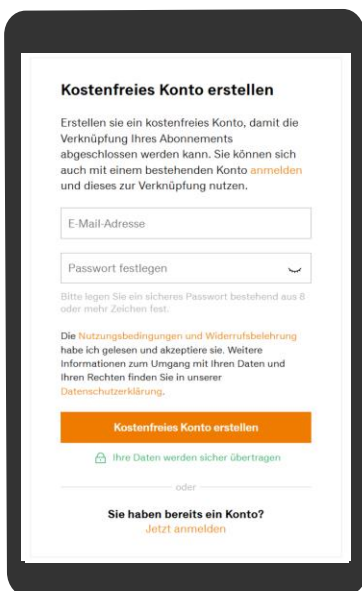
Kostenfreies Konto erstellen

Erstellen sie ein kostenfreies Konto, damit die Verknüpfung Ihres Abonnements abgeschlossen werden kann. Sie können sich auch mit einem bestehenden Konto anmelden und dieses zur Verknüpfung nutzen.

E-Mail-Adresse

Passwort festlegen

Bitte legen Sie ein sicheres Passwort bestehend aus 8 oder mehr Zeichen fest.

Die Nutzungsbedingungen und Widerrufsbelehrung habe ich gelesen und akzeptiere sie. Weitere Informationen zum Umgang mit Ihren Daten und Ihren Rechten finden Sie in unserer Datenschutzerklärung.

Kostenfreies Konto erstellen

Ihre Daten werden sicher übertragen

oder

Sie haben bereits ein Konto?
Jetzt anmelden